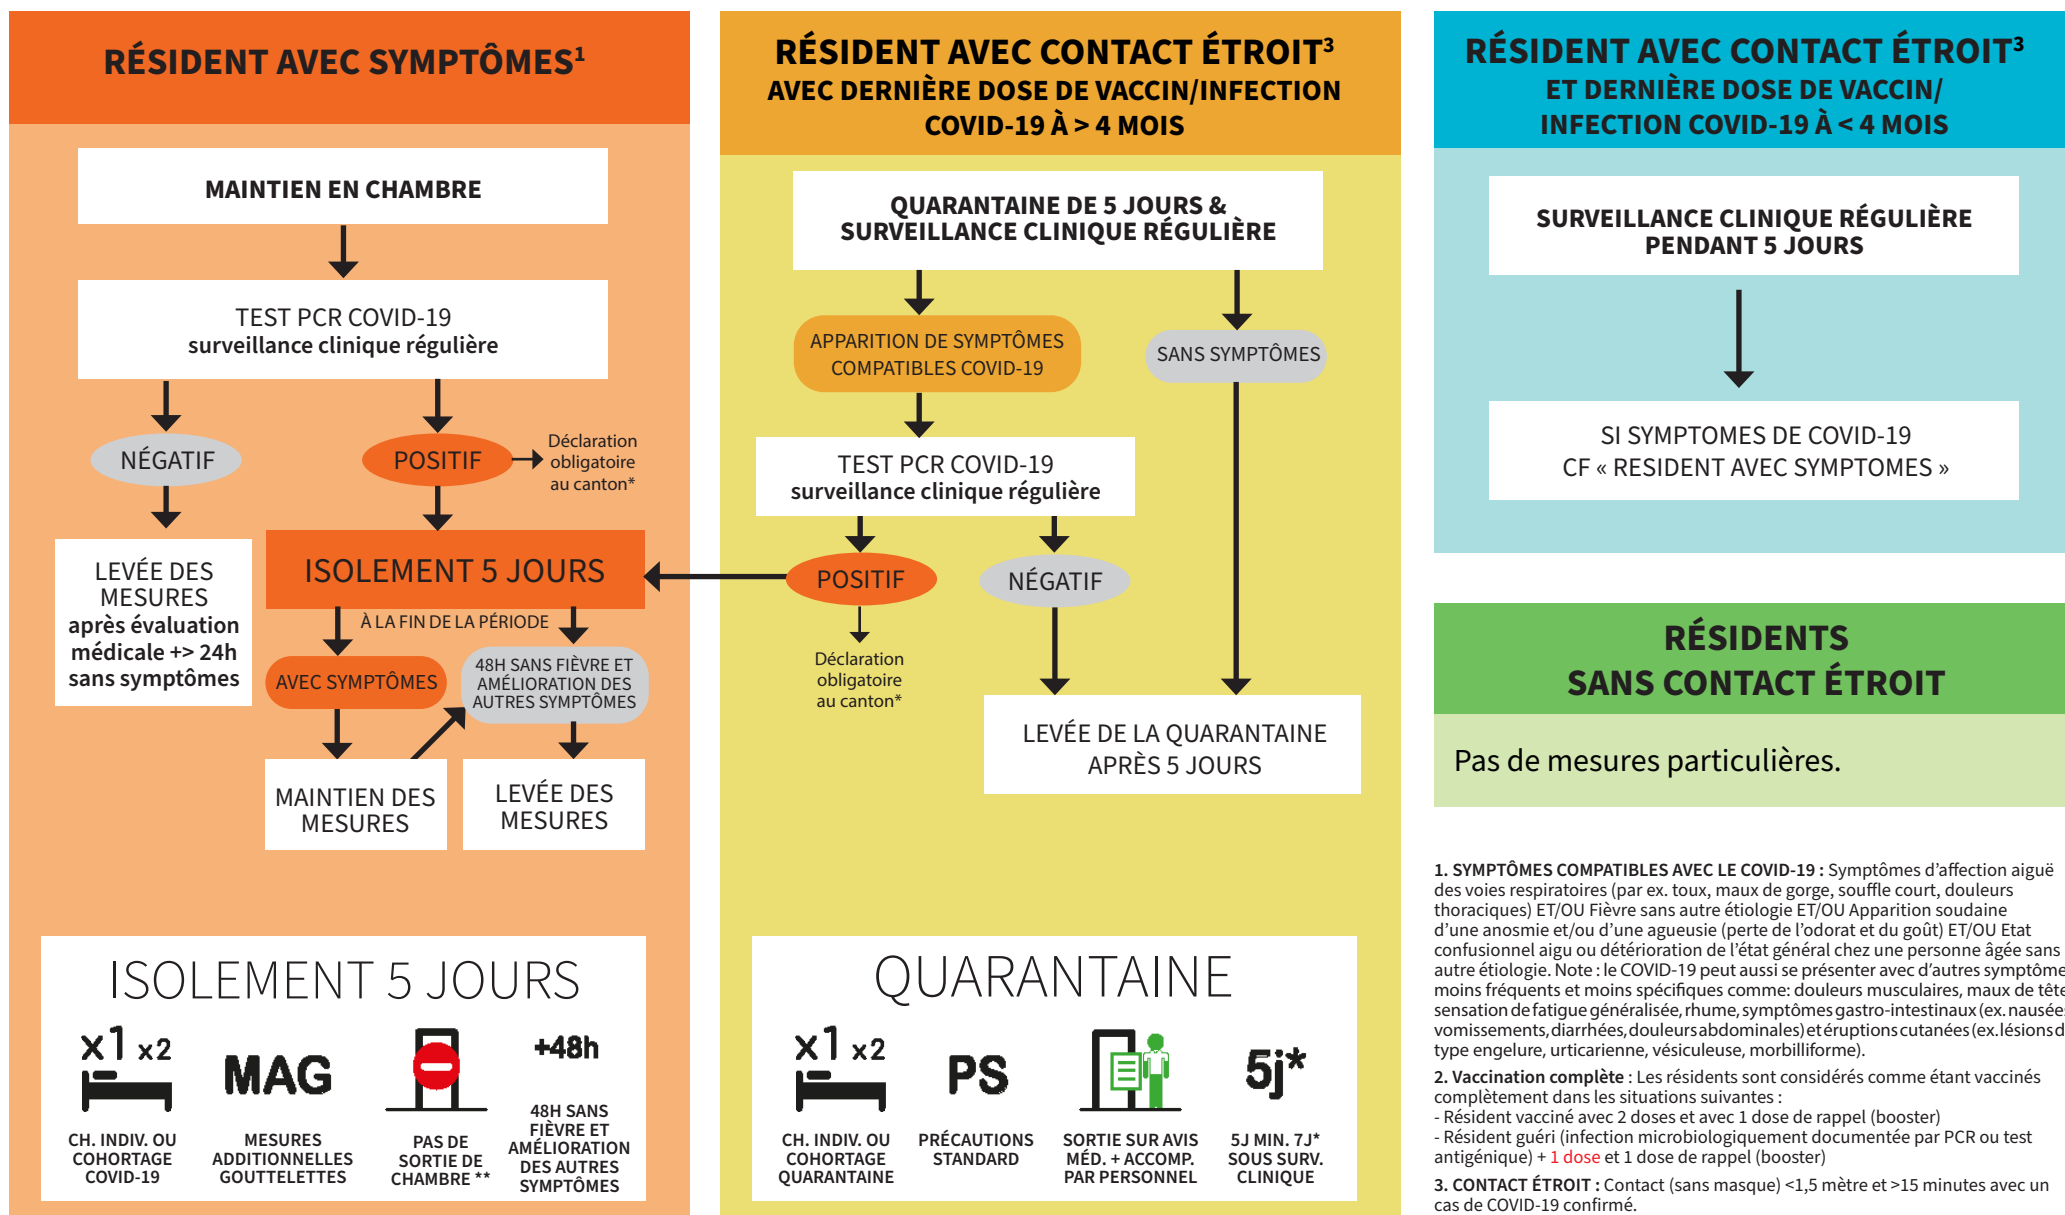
RÉSIDENT AVEC SYMPTÔMES$^1$

MAINTIEN EN CHAMBRE

TEST PCR COVID-19
surveillance clinique régulière

NÉGATIF

POSITIF

Déclaration obligatoire au canton*

LEVÉE DES MESURES après évaluation médicale +> 24h sans symptômes

ISOLEMENT 5 JOURS

À LA FIN DE LA PÉRIODE

AVEC SYMPTÔMES

48H SANS FIÈVRE ET AMÉLIORATION DES AUTRES SYMPTÔMES

MAINTIEN DES MESURES

LEVÉE DES MESURES

RÉSIDENT AVEC CONTACT ÉTROIT$^3$
AVEC DERNIÈRE DOSE DE VACCIN/INFECTION COVID-19 À > 4 MOIS

QUARANTAINE DE 5 JOURS & SURVEILLANCE CLINIQUE RÉGULIÈRE

APPARITION DE SYMPTÔMES COMPATIBLES COVID-19

SANS SYMPTÔMES

TEST PCR COVID-19
surveillance clinique régulière

POSITIF

NÉGATIF

Déclaration obligatoire au canton*

LEVÉE DE LA QUARANTAINE APRÈS 5 JOURS

RÉSIDENT AVEC CONTACT ÉTROIT$^3$
ET DERNIÈRE DOSE DE VACCIN/ INFECTION COVID-19 À < 4 MOIS

SURVEILLANCE CLINIQUE RÉGULIÈRE PENDANT 5 JOURS

SI SYMPTOMES DE COVID-19
CF « RESIDENT AVEC SYMPTOMES »

RÉSIDENTS SANS CONTACT ÉTROIT

Pas de mesures particulières.

ISOLEMENT 5 JOURS

x1 x2
CH. INDIV. OU COHORTAGE COVID-19

MAG
MESURES ADDITIONNELLES GOUTTELETTES

PAS DE SORTIE DE CHAMBRE **

+48h
48H SANS FIÈVRE ET AMÉLIORATION DES AUTRES SYMPTÔMES

QUARANTAINE

x1 x2
CH. INDIV. OU COHORTAGE QUARANTAINE

PS
PRÉCAUTIONS STANDARD

SORTIE SUR AVIS MÉD. + ACCOMP. PAR PERSONNEL

5j*
5J MIN. 7J* SOUS SURV. CLINIQUE

1. SYMPTÔMES COMPATIBLES AVEC LE COVID-19 : Symptômes d'affection aiguë des voies respiratoires (par ex. toux, maux de gorge, souffle court, douleurs thoraciques) ET/OU Fièvre sans autre étiologie ET/OU Apparition soudaine d'une anosmie et/ou d'une agueusie (perte de l'odorat et du goût) ET/OU Etat confusionnel aigu ou détérioration de l'état général chez une personne âgée sans autre étiologie. Note : le COVID-19 peut aussi se présenter avec d'autres symptôme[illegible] moins fréquents et moins spécifiques comme: douleurs musculaires, maux de tête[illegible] sensation de fatigue généralisée, rhume, symptômes gastro-intestinaux (ex. nausée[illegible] vomissements, diarrhées, douleurs abdominales) et éruptions cutanées (ex. lésions d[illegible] type engelure, urticarienne, vésiculeuse, morbilliforme).

2. Vaccination complète : Les résidents sont considérés comme étant vaccinés complètement dans les situations suivantes :
- Résident vacciné avec 2 doses et avec 1 dose de rappel (booster)
- Résident guéri (infection microbiologiquement documentée par PCR ou test antigénique) + 1 dose et 1 dose de rappel (booster)

3. CONTACT ÉTROIT : Contact (sans masque) <1,5 mètre et >15 minutes avec un cas de COVID-19 confirmé.